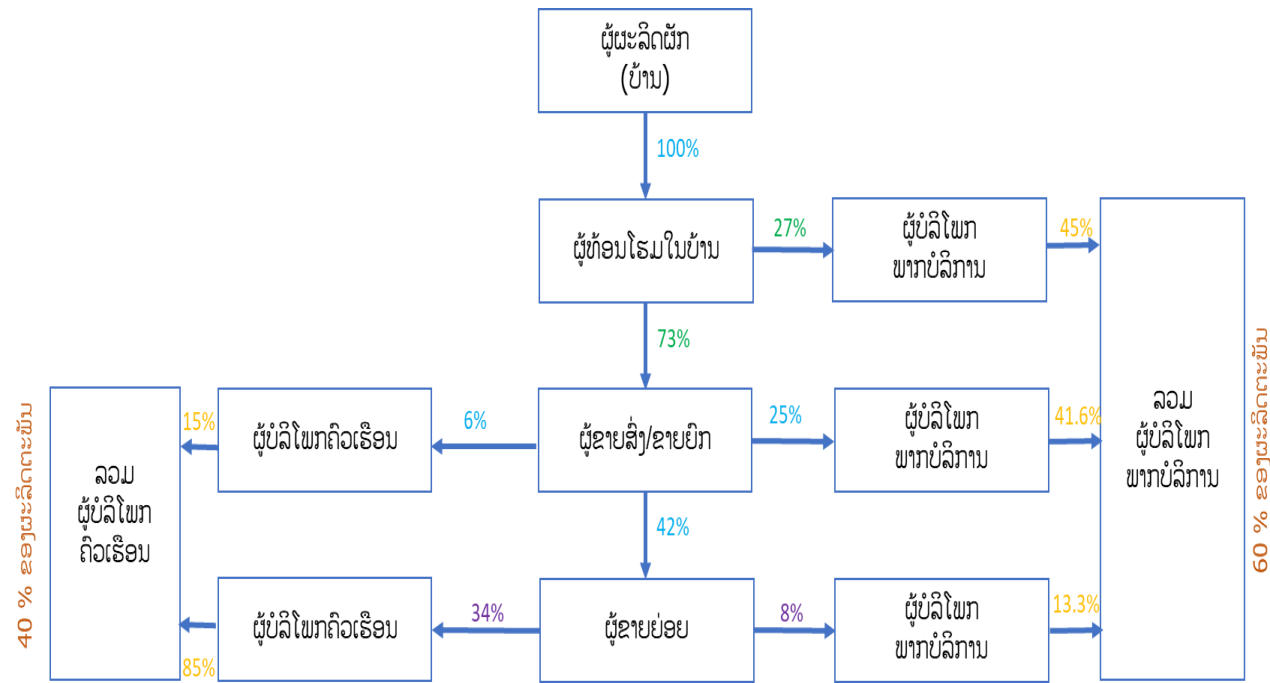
ຜູ້ຜະລິດຜັກ
(ບ້ານ)

100%

ຜູ້ທ້ອນໂຮມໃນບ້ານ

27%

ຜູ້ບໍລິໂພກ
ພາກບໍລິການ

45%

73%

ຜູ້ຂາຍສົ່ງ/ຂາຍຍົກ

6%

ຜູ້ບໍລິໂພກຄົວເຮືອນ

15%

25%

ຜູ້ບໍລິໂພກ
ພາກບໍລິການ

41.6%

42%

ຜູ້ຂາຍຍ່ອຍ

34%

ຜູ້ບໍລິໂພກຄົວເຮືອນ

85%

8%

ຜູ້ບໍລິໂພກ
ພາກບໍລິການ

13.3%

ລວມ
ຜູ້ບໍລິໂພກ
ຄົວເຮືອນ

40 % ຂອງຜະລິດຕະພັນ

ລວມ
ຜູ້ບໍລິໂພກ
ພາກບໍລິການ

60 % ຂອງຜະລິດຕະພັນ